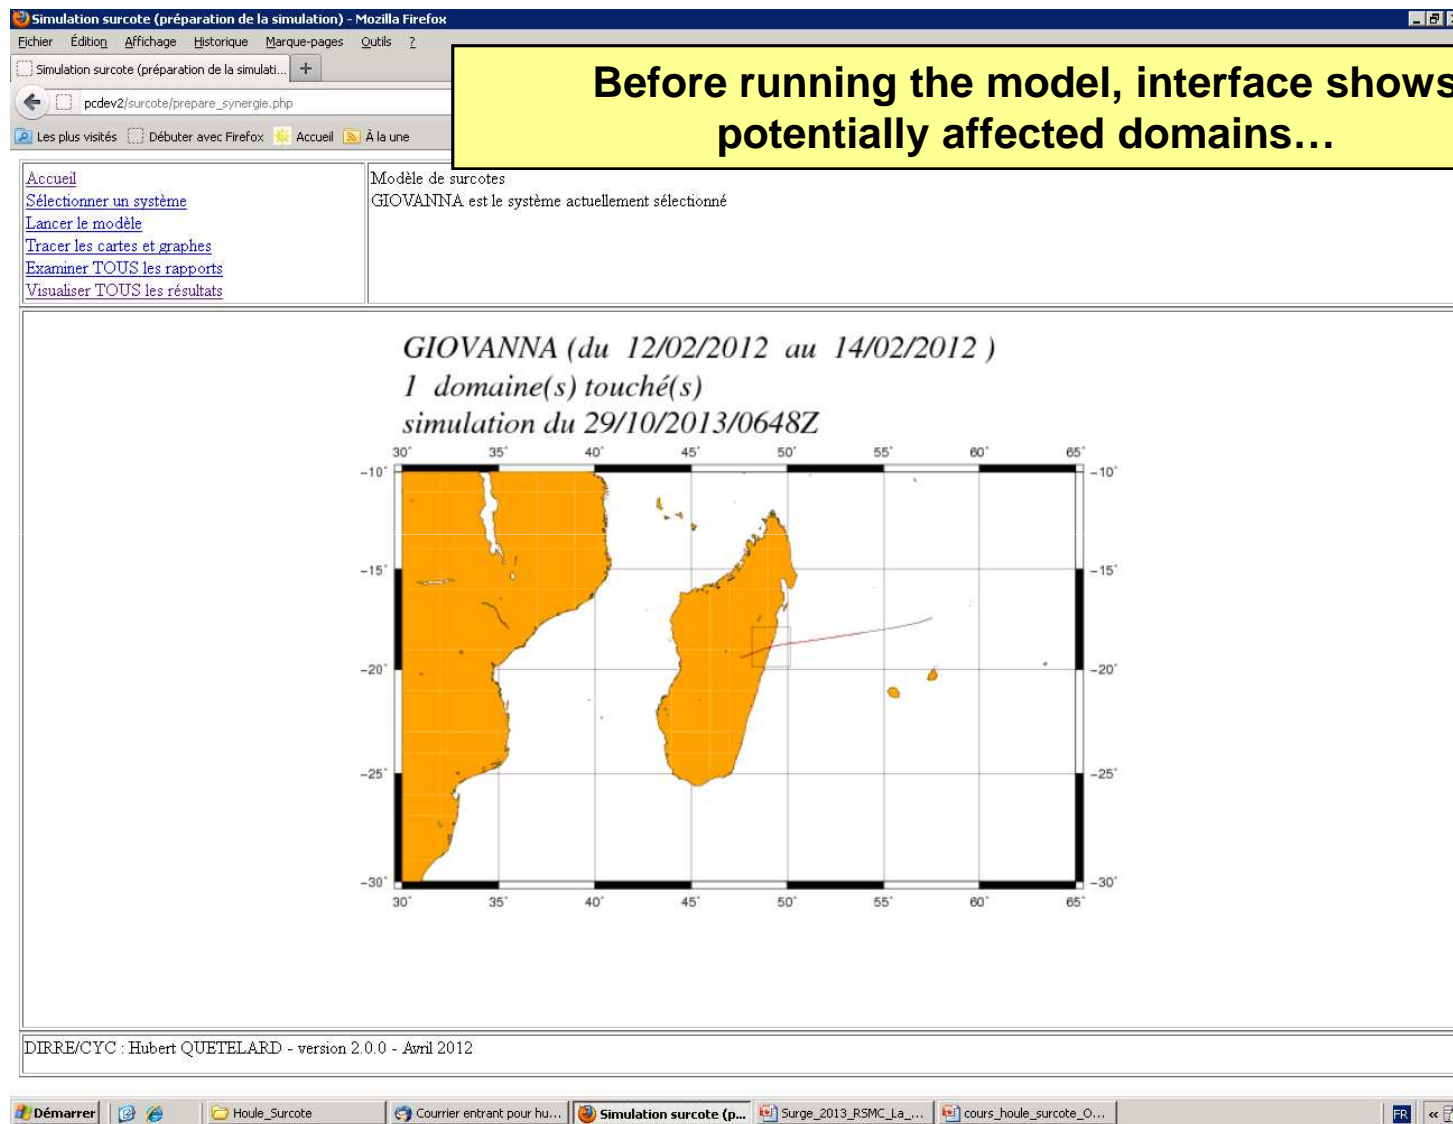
Simulation surcote (préparation de la simulation) - Mozilla Firefox

Fichier Édition Affichage Historique Marque-pages Outils ?

Simulation surcote (préparation de la simulati... +

pcdev2/surcote/prepare_synergie.php

Les plus visités Débuter avec Firefox Accueil À la une

Before running the model, interface shows potentially affected domains…

Accueil
Sélectionner un système
Lancer le modèle
Tracer les cartes et graphes
Examiner TOUS les rapports
Visualiser TOUS les résultats

Modèle de surcotes
GIOVANNA est le système actuellement sélectionné

GIOVANNA (du 12/02/2012 au 14/02/2012 )
1 domaine(s) touché(s)
simulation du 29/10/2013/0648Z

30° 35° 40° 45° 50° 55° 60° 65°
-10° -15° -20° -25° -30°
-10° -15° -20° -25° -30°
30° 35° 40° 45° 50° 55° 60° 65°

DIRRE/CYC : Hubert QUETELARD - version 2.0.0 - Avril 2012

Démarrer Houle_Surcote Courrier entrant pour hu... Simulation surcote (p... Surge_2013_RSMC_La_... cours_houle_surcote_O... FR